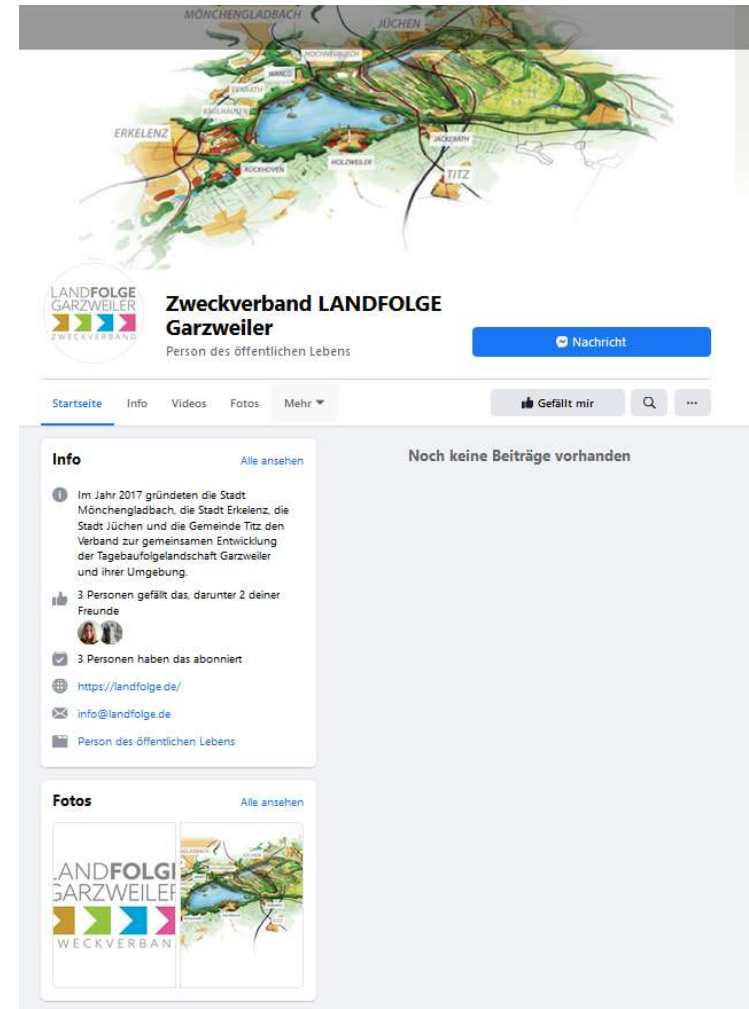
MÖNCHENGLADBACH
JÜCHEN
HOCHNEUKIRCH
WANLO
GENRATH
KÜCKHOVEN
ERKELENZ
JACKERATH
HOLZWEILER
TITZ

LANDFOLGE GARZWEILER ZWECKVERBAND

Zweckverband LANDFOLGE Garzweiler
Person des öffentlichen Lebens

Nachricht

Startseite Info Videos Fotos Mehr

Gefällt mir

Info
Alle ansehen

Im Jahr 2017 gründeten die Stadt Mönchengladbach, die Stadt Erkelenz, die Stadt Jüchen und die Gemeinde Titz den Verband zur gemeinsamen Entwicklung der Tagebaufolgelandschaft Garzweiler und ihrer Umgebung.

3 Personen gefällt das, darunter 2 deiner Freunde

3 Personen haben das abonniert

https://landfolge.de/

info@landfolge.de

Person des öffentlichen Lebens

Noch keine Beiträge vorhanden

Fotos
Alle ansehen

LANDFOLGI
GARZWEILEI
WECKVERBAN